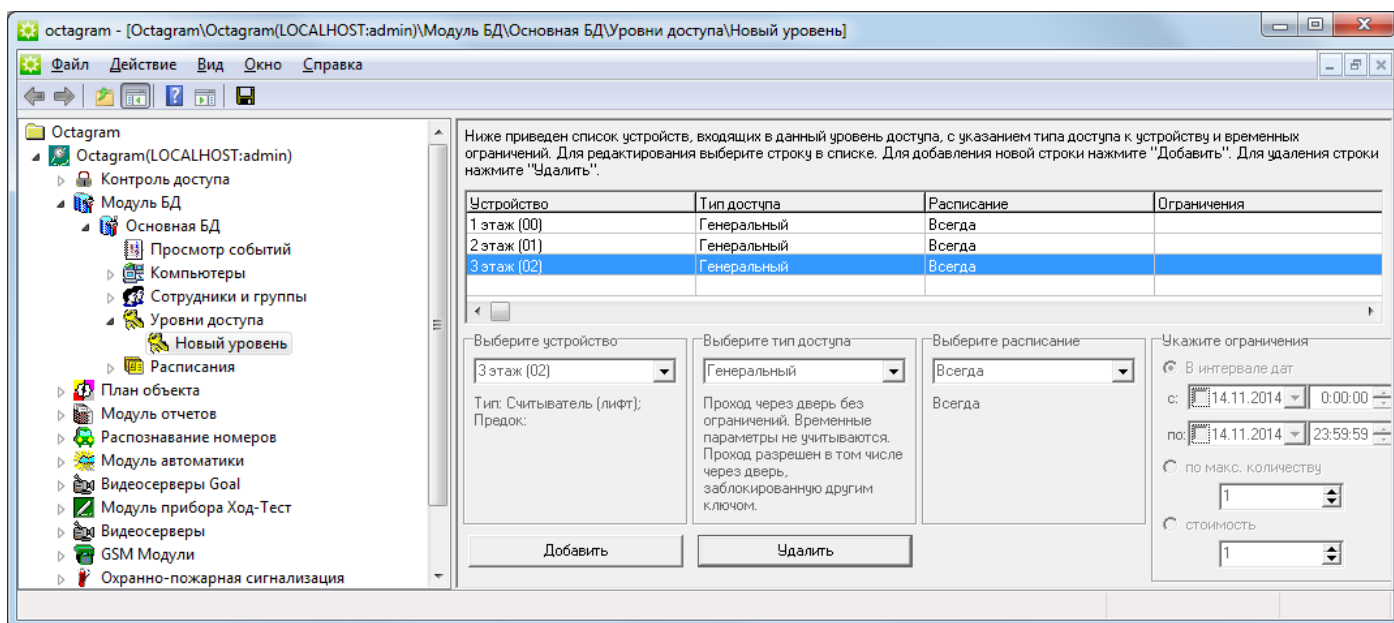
octagram - [Octagram\Octagram(LOCALHOST:admin)\Модуль БД\Основная БД\Уровни доступа\Новый уровень]

Файл Действие Вид Окно Справка

Octagram
Octagram(LOCALHOST:admin)
Контроль доступа
Модуль БД
Основная БД
Просмотр событий
Компьютеры
Сотрудники и группы
Уровни доступа
Новый уровень
Расписания
План объекта
Модуль отчетов
Распознавание номеров
Модуль автоматики
Видеосерверы Goal
Модуль прибора Ход-Тест
Видеосерверы
GSM Модули
Охранно-пожарная сигнализация

Ниже приведен список устройств, входящих в данный уровень доступа, с указанием типа доступа к устройству и временных ограничений. Для редактирования выберите строку в списке. Для добавления новой строки нажмите "Добавить". Для удаления строки нажмите "Удалить".

| Устройство | Тип доступа | Расписание | Ограничения |
|---|---|---|---|
| 1 этаж (00) | Генеральный | Всегда | |
| 2 этаж (01) | Генеральный | Всегда | |
| 3 этаж (02) | Генеральный | Всегда | |

Выберите устройство
3 этаж (02)
Тип: Считыватель (лифт);
Предок:

Выберите тип доступа
Генеральный
Проход через дверь без ограничений. Временные параметры не учитываются. Проход разрешен в том числе через дверь, заблокированную другим ключом.

Выберите расписание
Всегда
Всегда

Укажите ограничения
В интервале дат
с: 14.11.2014 0:00:00
по: 14.11.2014 23:59:59
по макс. количеству
1
стоимость
1

Добавить
Удалить